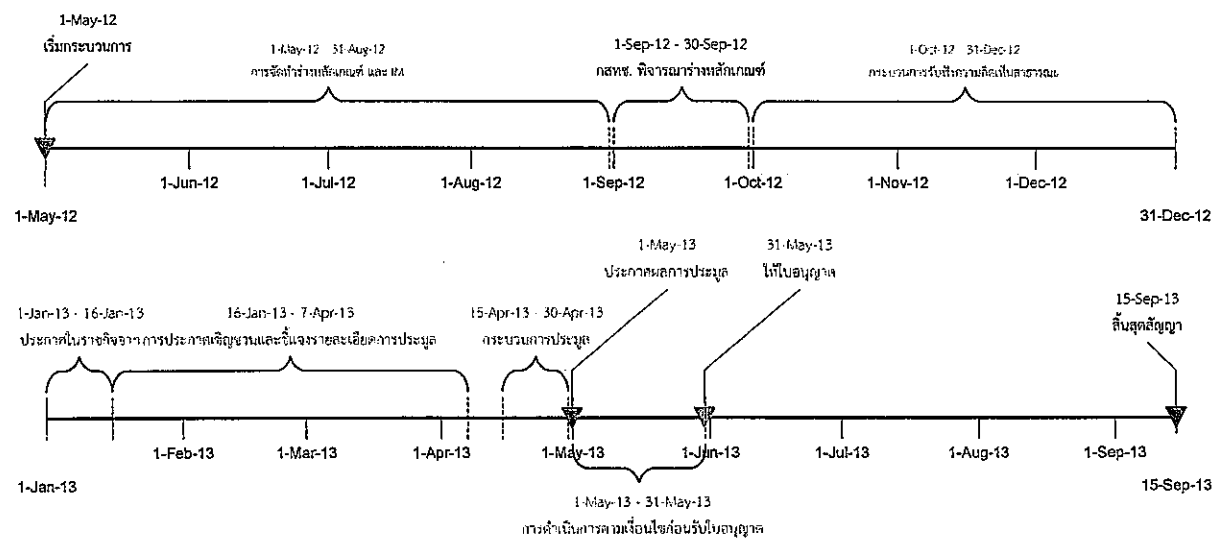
1-May-12
เริ่มกระบวนการ

1-May-12 - 31-Aug-12
การจัดทำร่างหลักเกณฑ์ และ IM

1-Sep-12 - 30-Sep-12
กสทช. พิจารณาร่างหลักเกณฑ์

1-Oct-12 - 31-Dec-12
กระบวนการรับฟังความคิดเห็นสาธารณะ

1-Jun-12 1-Jul-12 1-Aug-12 1-Sep-12 1-Oct-12 1-Nov-12 1-Dec-12

1-May-12

31-Dec-12

1-May-13
ประกาศผลการประมูล

31-May-13
ให้ใบอนุญาต

1-Jan-13 - 16-Jan-13
ประกาศในราชกิจจาฯ

16-Jan-13 - 7-Apr-13
การประกาศเชิญชวนและชี้แจงรายละเอียดการประมูล

15-Apr-13 - 30-Apr-13
กระบวนการประมูล

15-Sep-13
สิ้นสุดสัญญา

1-Feb-13 1-Mar-13 1-Apr-13 1-May-13 1-Jun-13 1-Jul-13 1-Aug-13 1-Sep-13

1-Jan-13

15-Sep-13

1-May-13 - 31-May-13
การดำเนินการตามเงื่อนไขก่อนรับใบอนุญาต